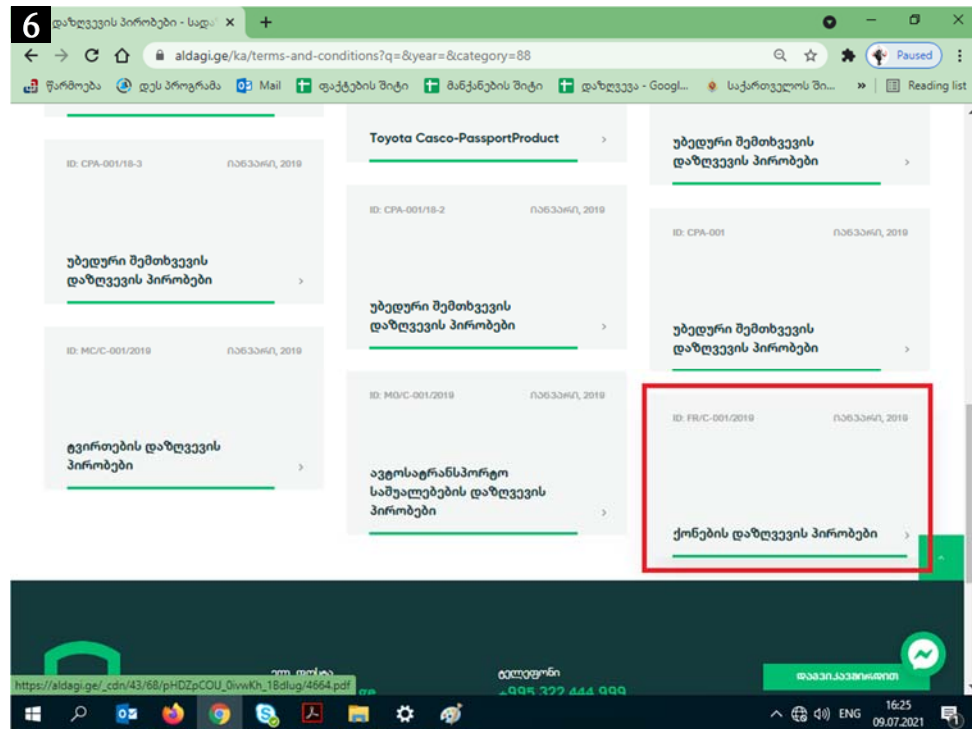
6

დაზღვევის პირობები - სადა ×

aldagi.ge/ka/terms-and-conditions?q=&year=&category=88

Paused

წარმოება | დეს პროგრამა | Mail | ფაქტების შიტი | მანქანების შიტი | დაზღვევა - Googl... | საქართველოს ში... | Reading list

ID: CPA-001/18-3 | იანვარი, 2019

უბედური შემთხვევის დაზღვევის პირობები

ID: MC/C-001/2019 | იანვარი, 2019

ტვირთების დაზღვევის პირობები

Toyota Casco-PassportProduct

ID: CPA-001/18-2 | იანვარი, 2019

უბედური შემთხვევის დაზღვევის პირობები

ID: M0/C-001/2019 | იანვარი, 2019

ავტოსატრანსპორტო საშუალებების დაზღვევის პირობები

უბედური შემთხვევის დაზღვევის პირობები

ID: CPA-001 | იანვარი, 2019

უბედური შემთხვევის დაზღვევის პირობები

ID: FR/C-001/2019 | იანვარი, 2019

ქონების დაზღვევის პირობები

ტელეფონი
+995 322 444 999

დაგვიკავშირდით

https://aldagi.ge/_cdn/43/68/pHDZpCOU_0ivwKh_1Bdlug/4664.pdf

ENG 16:25 09.07.2021